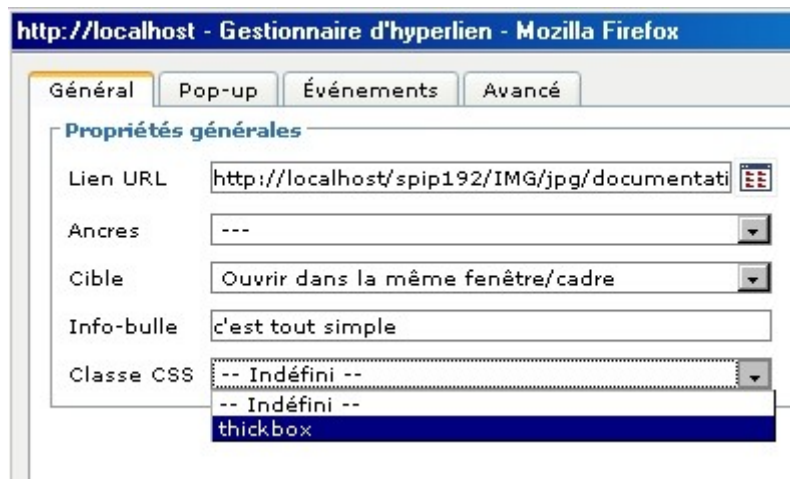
http://localhost - Gestionnaire d'hyperlien - Mozilla Firefox

Général | Pop-up | Événements | Avancé

Propriétés générales

Lien URL http://localhost/spip192/IMG/jpg/documentati

Ancres ---

Cible Ouvrir dans la même fenêtre/cadre

Info-bulle c'est tout simple

Classe CSS -- Indéfini --

-- Indéfini --

thickbox